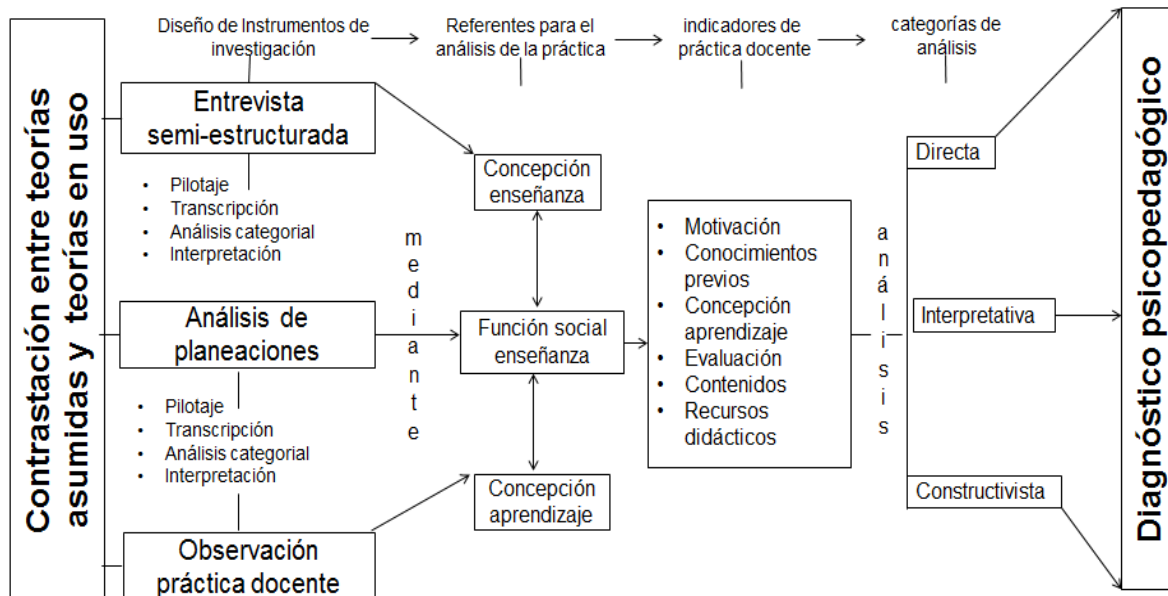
Contrastación entre teorías asumidas y teorías en uso

Diseño de Instrumentos de investigación

Referentes para el análisis de la práctica

indicadores de práctica docente

categorías de análisis

Entrevista semi-estructurada

- Pilotaje
- Transcripción
- Análisis categorial
- Interpretación

Análisis de planeaciones

- Pilotaje
- Transcripción
- Análisis categorial
- Interpretación

Observación práctica docente

mediante

Concepción enseñanza

Función social enseñanza

Concepción aprendizaje

- Motivación
- Conocimientos previos
- Concepción aprendizaje
- Evaluación
- Contenidos
- Recursos didácticos

análisis

Directa

Interpretativa

Constructivista

Diagnóstico psicopedagógico